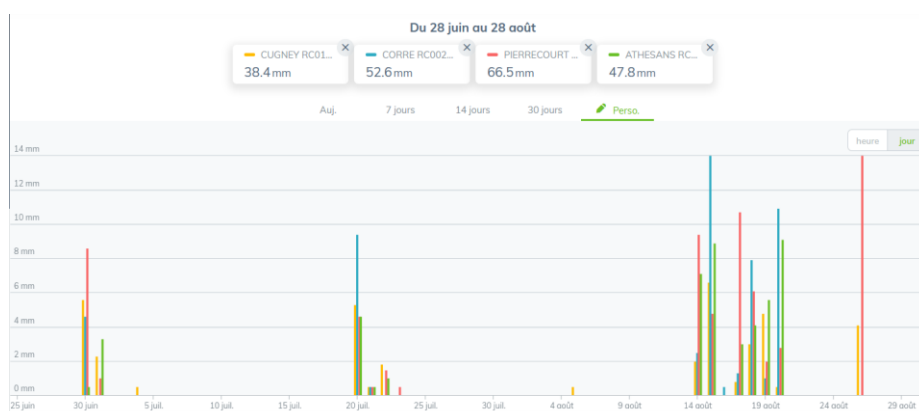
Du 28 juin au 28 août

CUGNEY RC01... 38.4 mm
CORRE RC002... 52.6 mm
PIERRECOURT ... 66.5 mm
ATHESANS RC... 47.8 mm

Auj.
7 jours
14 jours
30 jours
Perso.

heure
jour

14 mm
12 mm
10 mm
8 mm
6 mm
4 mm
2 mm
0 mm

25 juin
30 juin
5 juil.
10 juil.
15 juil.
20 juil.
25 juil.
30 juil.
4 août
9 août
14 août
19 août
24 août
29 août